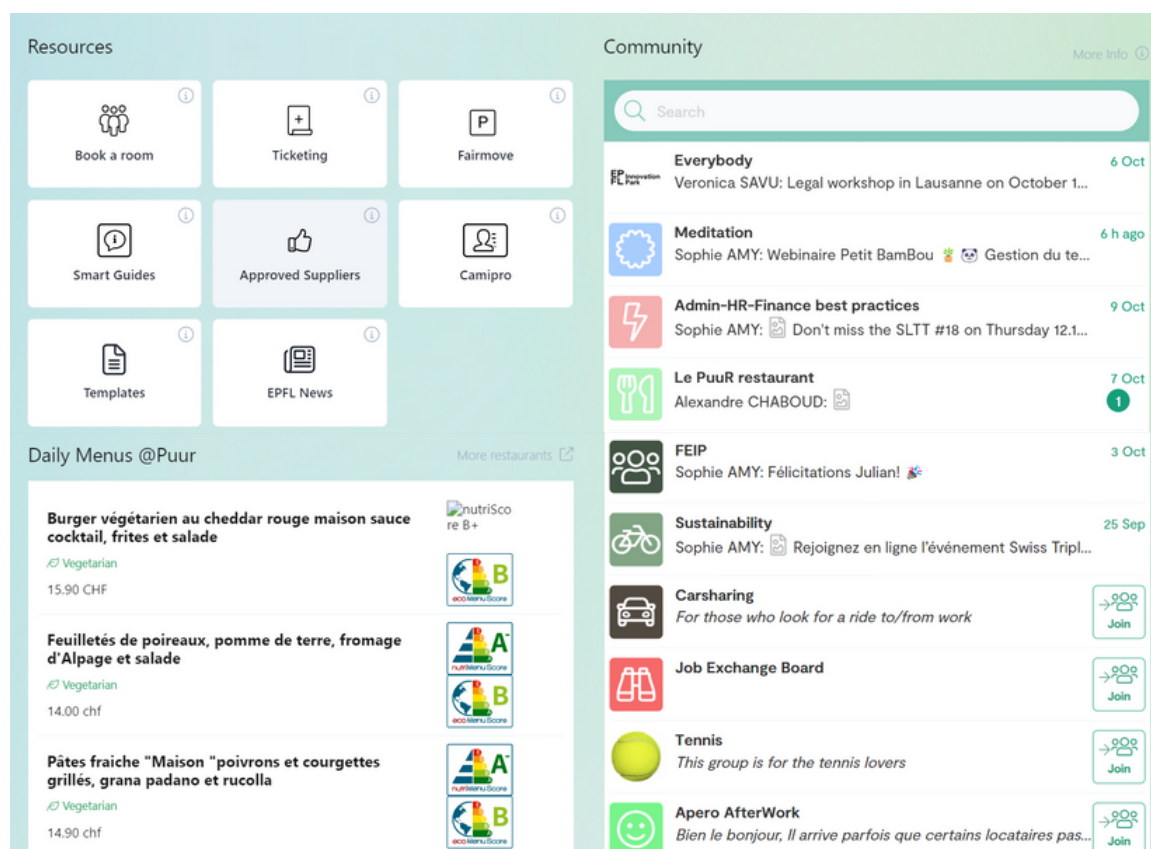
Resources

Book a room

Ticketing

Fairmove

Smart Guides

Approved Suppliers

Camipro

Templates

EPFL News

Daily Menus @Puur

More restaurants

Burger végétarien au cheddar rouge maison sauce cocktail, frites et salade

Vegetarian

15.90 CHF

nutriScore B+

B
eco Menu Score

Feuilletés de poireaux, pomme de terre, fromage d'Alpage et salade

Vegetarian

14.00 chf

A
nutriMenu Score

B
eco Menu Score

Pâtes fraiche "Maison "poivrons et courgettes grillés, grana padano et rucolla

Vegetarian

14.90 chf

A
nutriMenu Score

B
eco Menu Score

Community

More Info

Search

Everybody
Veronica SAVU: Legal workshop in Lausanne on October 1...
6 Oct

Meditation
Sophie AMY: Webinaire Petit BamBou 🌵 🐼 Gestion du te...
6 h ago

Admin-HR-Finance best practices
Sophie AMY: Don't miss the SLTT #18 on Thursday 12.1...
9 Oct

Le PuuR restaurant
Alexandre CHABOUD:
7 Oct
1

FEIP
Sophie AMY: Félicitations Julian! 🎉
3 Oct

Sustainability
Sophie AMY: Rejoignez en ligne l'événement Swiss Tripl...
25 Sep

Carsharing
For those who look for a ride to/from work
Join

Job Exchange Board
Join

Tennis
This group is for the tennis lovers
Join

Apero AfterWork
Bien le bonjour, Il arrive parfois que certains locataires pas...
Join